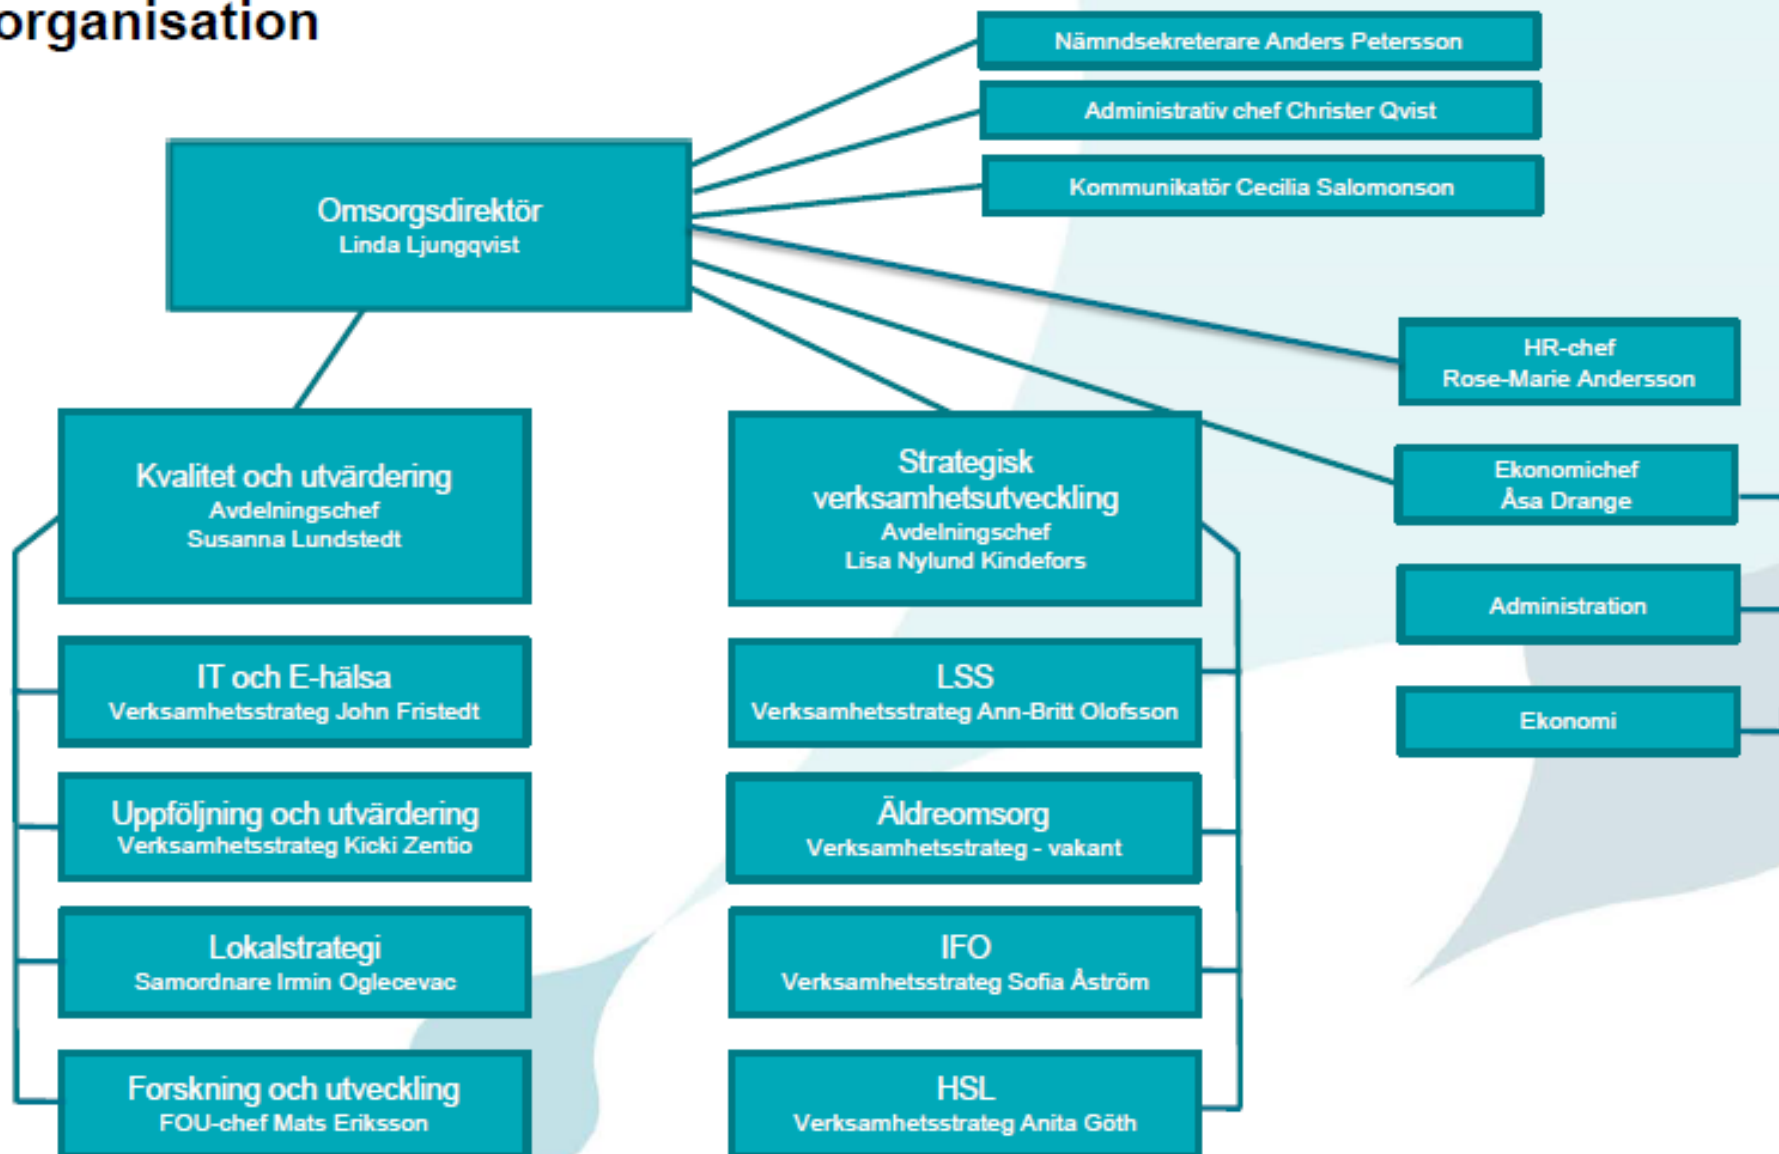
organisation

Nämndsekreterare Anders Petersson

Administrativ chef Christer Qvist

Kommunikatör Cecilia Salomonson

Omsorgsdirektör
Linda Ljungqvist

HR-chef
Rose-Marie Andersson

Ekonomichef
Åsa Drange

Administration

Ekonomi

Kvalitet och utvärdering
Avdelningschef
Susanna Lundstedt

IT och E-hälsa
Verksamhetsstrateg John Fristedt

Uppföljning och utvärdering
Verksamhetsstrateg Kicki Zentio

Lokalstrategi
Samordnare Irmin Oglecevac

Forskning och utveckling
FOU-chef Mats Eriksson

Strategisk verksamhetsutveckling
Avdelningschef
Lisa Nylund Kindefors

LSS
Verksamhetsstrateg Ann-Britt Olofsson

Äldreomsorg
Verksamhetsstrateg - vakant

IFO
Verksamhetsstrateg Sofia Åström

HSL
Verksamhetsstrateg Anita Göth